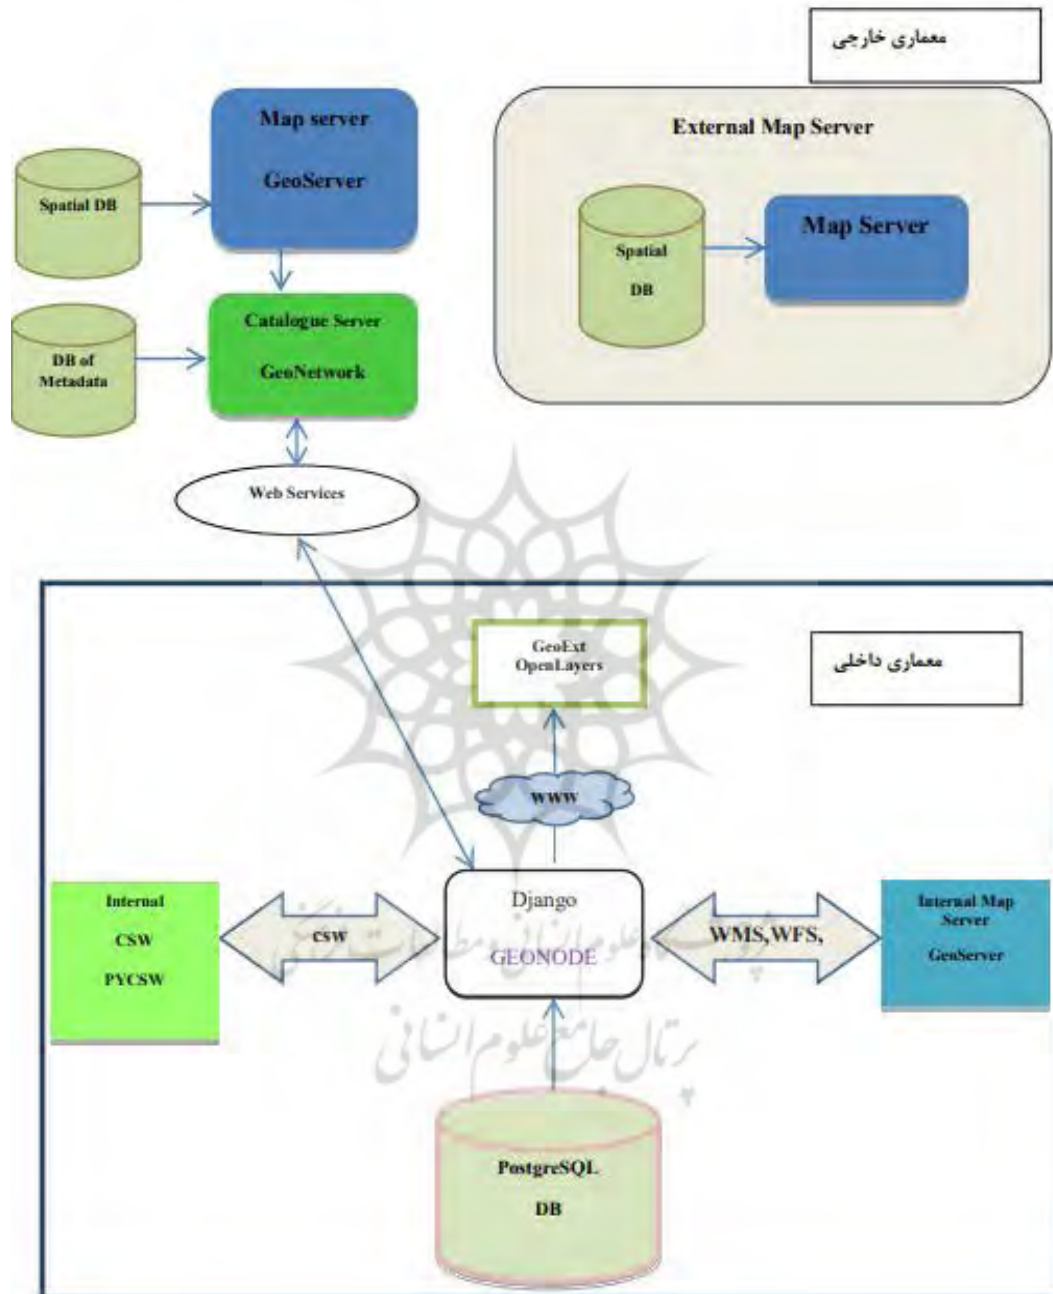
معماری خارجی

Map server

GeoServer

Spatial DB

External Map Server

Spatial DB

Map Server

DB of Metadata

Catalogue Server

GeoNetwork

Web Services

GeoExt OpenLayers

معماری داخلی

WWW

Internal CSW PYCSW

csw

Django

GEONODE

WMS,WFS,

Internal Map Server GeoServer

PostgreSQL DB

پرتال جامع علوم انسانی